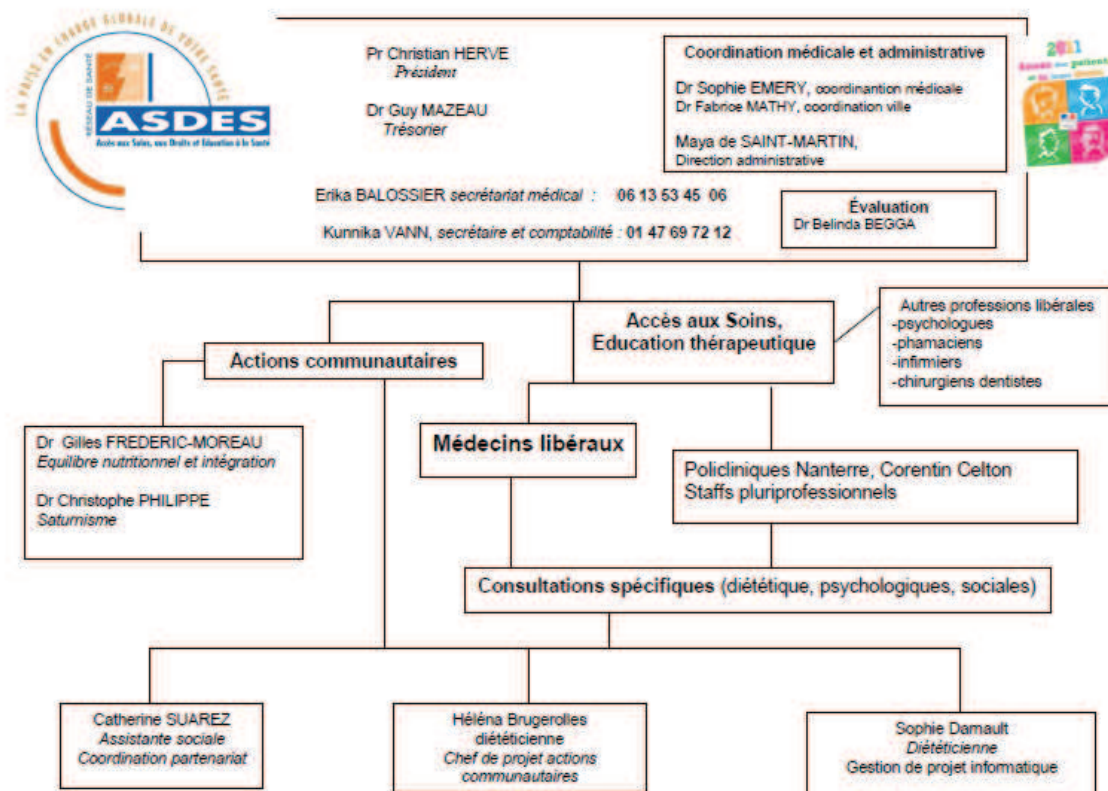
LA PRISE EN CHARGE GLOBALE DE VOTRE SANTÉ
RÉSEAU DE SANTÉ
ASDES
Accès aux Soins, aux Droits et Education à la Santé

Pr Christian HERVE
Président

Dr Guy MAZEAU
Trésorier

Coordination médicale et administrative
Dr Sophie EMERY, coordinantion médicale
Dr Fabrice MATHY, coordination ville
Maya de SAINT-MARTIN,
Direction administrative

2011
Année des patients et de leurs droits

Erika BALOSSIER secrétariat médical : 06 13 53 45 06

Kunnika VANN, secrétaire et comptabilité : 01 47 69 72 12

Évaluation
Dr Belinda BEGGA

Accès aux Soins,
Education thérapeutique

Autres professions libérales
-psychologues
-phamaciens
-infirmiers
-chirurgiens dentistes

Actions communautaires

Dr Gilles FREDERIC-MOREAU
Equilibre nutritionnel et intégration

Dr Christophe PHILIPPE
Saturnisme

Médecins libéraux

Policliniques Nanterre, Corentin Celton
Staffs pluriprofessionnels

Consultations spécifiques (diététique, psychologiques, sociales)

Catherine SUAREZ
Assistante sociale
Coordination partenariat

Héléna Brugerolles
diététicienne
Chef de projet actions communautaires

Sophie Damault
Diététicienne
Gestion de projet informatique